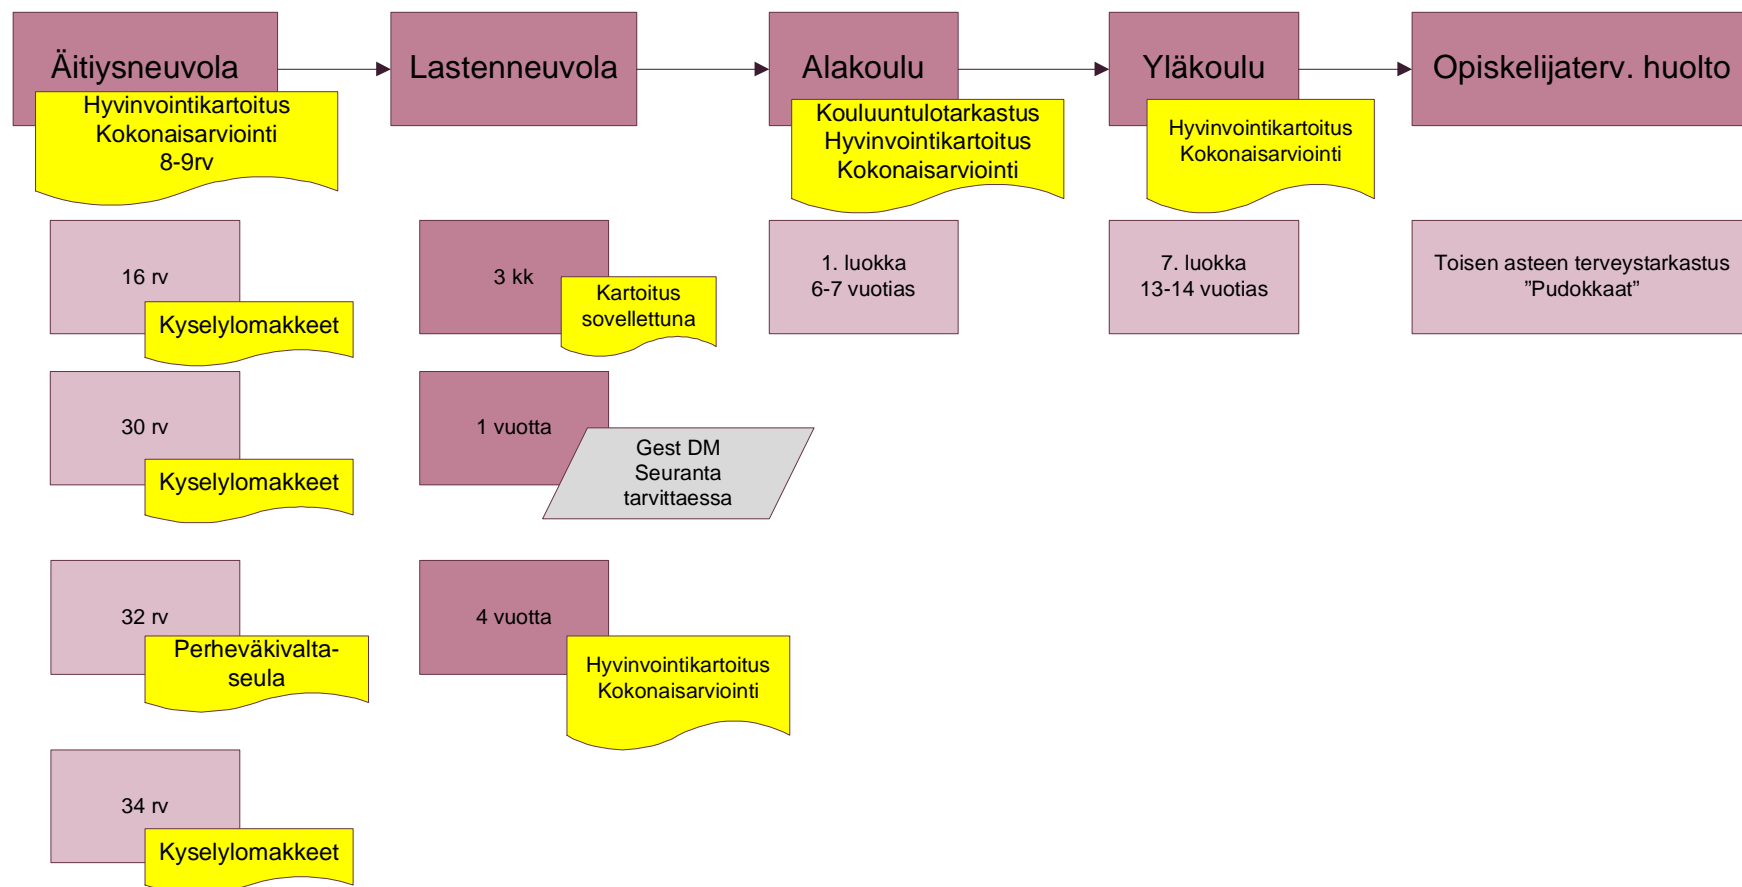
Äitiysneuvola

Hyvinvointikartoitus
Kokonaisarviointi
8-9rv

Lastenneuvola

Alakoulu

Kouluuntulotarkastus
Hyvinvointikartoitus
Kokonaisarviointi

Yläkoulu

Hyvinvointikartoitus
Kokonaisarviointi

Opiskelijaterv. huolto

16 rv

Kyselylomakkeet

3 kk

Kartoitus
sovellettuna

1. luokka
6-7 vuotias

7. luokka
13-14 vuotias

Toisen asteen terveystarkastus
”Pudokkaat”

30 rv

Kyselylomakkeet

1 vuotta

Gest DM
Seuranta
tarvittaessa

32 rv

Perheväkivaltaseula

4 vuotta

Hyvinvointikartoitus
Kokonaisarviointi

34 rv

Kyselylomakkeet